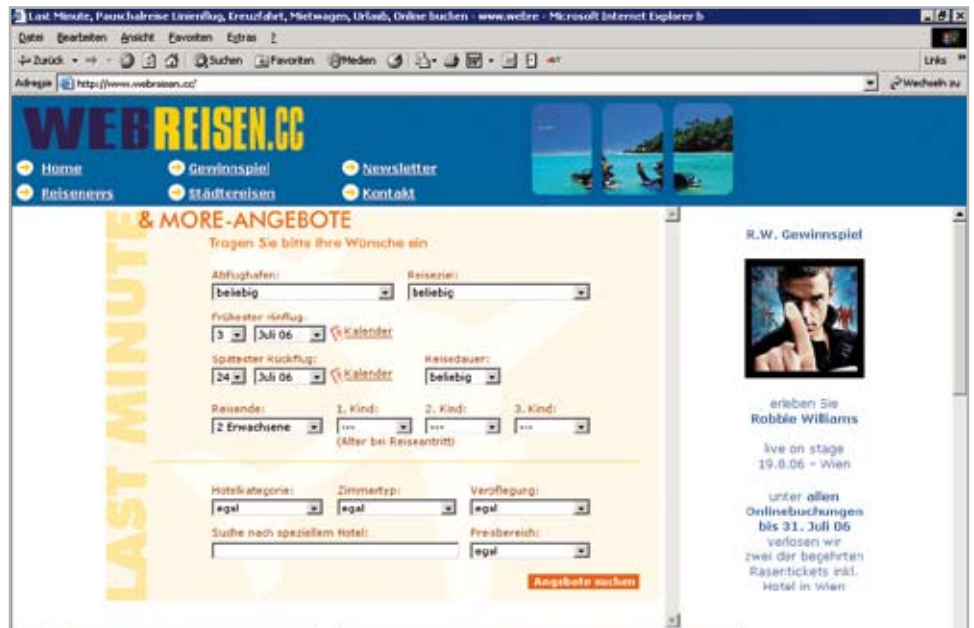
Last Minute, Pauschalreise Linienflug, Kreuzfahrt, Mietwagen, Urlaub, Online buchen - www.webre - Microsoft Internet Explorer b

Datei Bearbeiten Ansicht Favoriten Extras ?

Zurück Suchen Favoriten Medien

Links

Adresse http://www.webreisen.cc/

Wechseln zu

WEBREISEN.CC

Home
Reisenews
Gewinnspiel
Städtereisen
Newsletter
Kontakt

LAST MINUTE & MORE-ANGEBOTE

Tragen Sie bitte Ihre Wünsche ein

Abflughafen:
beliebig

Reiseziel:
beliebig

Frühester Hinflug:
3 Juli 06 Kalender

Spätester Rückflug:
24 Juli 06 Kalender

Reisedauer:
beliebig

Reisende:
2 Erwachsene

1. Kind:
---

2. Kind:
---

3. Kind:
---

(Alter bei Reiseantritt)

Hotelkategorie:
egal

Zimmertyp:
egal

Verpflegung:
egal

Suche nach speziellem Hotel:

Preisbereich:
egal

Angebote suchen

R.W. Gewinnspiel

erleben Sie
Robbie Williams

live on stage
19.8.06 - Wien

unter allen Onlinebuchungen bis 31. Juli 06 verlosen wir zwei der begehrten Rasentickets inkl. Hotel in Wien